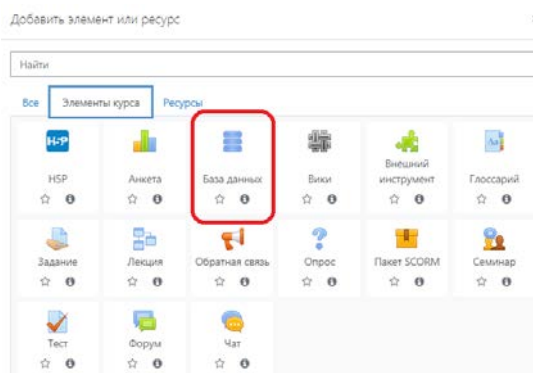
Добавить элемент или ресурс

Найти

Все | Элементы курса | Ресурсы

H-P
H5P

Анкета

База данных

Вики

Внешний инструмент

Глоссарий

Задание

Лекция

Обратная связь

Опрос

Пакет SCORM

Семинар

Тест

Форум

Чат